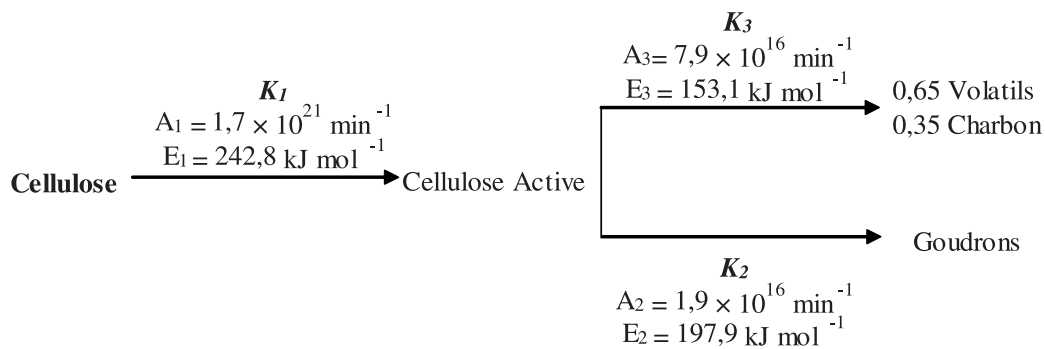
$K_1$
$A_1 = 1{,}7 \times 10^{21}$ min$^{-1}$
$E_1 = 242{,}8$ kJ mol$^{-1}$

**Cellulose** Cellulose Active

$K_3$
$A_3 = 7{,}9 \times 10^{16}$ min$^{-1}$
$E_3 = 153{,}1$ kJ mol$^{-1}$

0,65 Volatils
0,35 Charbon

Goudrons

$K_2$
$A_2 = 1{,}9 \times 10^{16}$ min$^{-1}$
$E_2 = 197{,}9$ kJ mol$^{-1}$